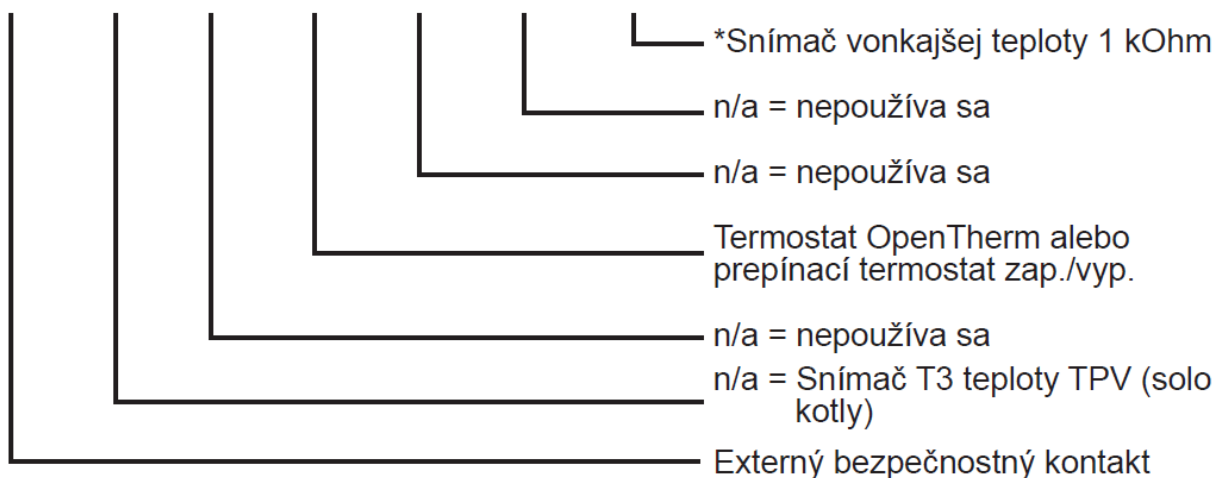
*Snímač vonkajšej teploty 1 kOhm

n/a = nepoužíva sa

n/a = nepoužíva sa

Termostat OpenTherm alebo prepínací termostat zap./vyp.

n/a = nepoužíva sa

n/a = Snímač T3 teploty TPV (solo kotly)

Externý bezpečnostný kontakt